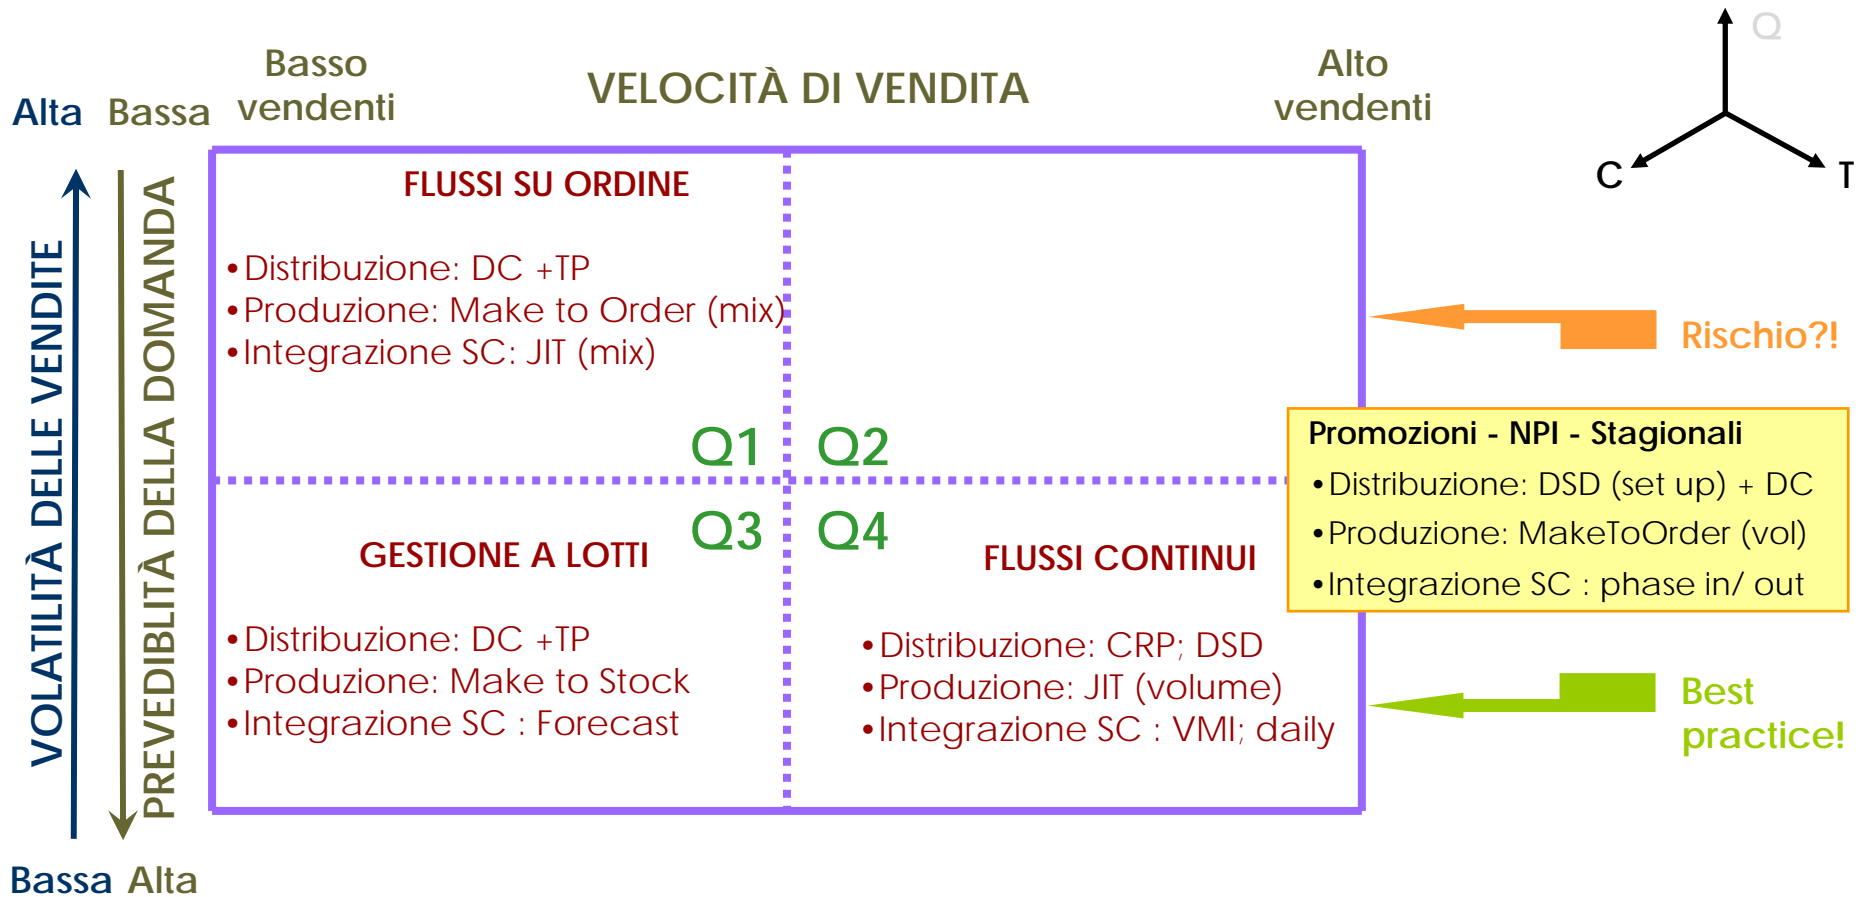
Alta Bassa

Basso vendenti

VELOCITÀ DI VENDITA

Alto vendenti

Q

C

T

VOLATILITÀ DELLE VENDITE

PREVEDIBLITÀ DELLA DOMANDA

FLUSSI SU ORDINE

•Distribuzione: DC +TP
•Produzione: Make to Order (mix)
•Integrazione SC: JIT (mix)

Rischio?!

Q1 Q2

Promozioni - NPI - Stagionali
•Distribuzione: DSD (set up) + DC
•Produzione: MakeToOrder (vol)
•Integrazione SC : phase in/ out

Q3 Q4

GESTIONE A LOTTI

•Distribuzione: DC +TP
•Produzione: Make to Stock
•Integrazione SC : Forecast

FLUSSI CONTINUI

•Distribuzione: CRP; DSD
•Produzione: JIT (volume)
•Integrazione SC : VMI; daily

Best practice!

Bassa Alta